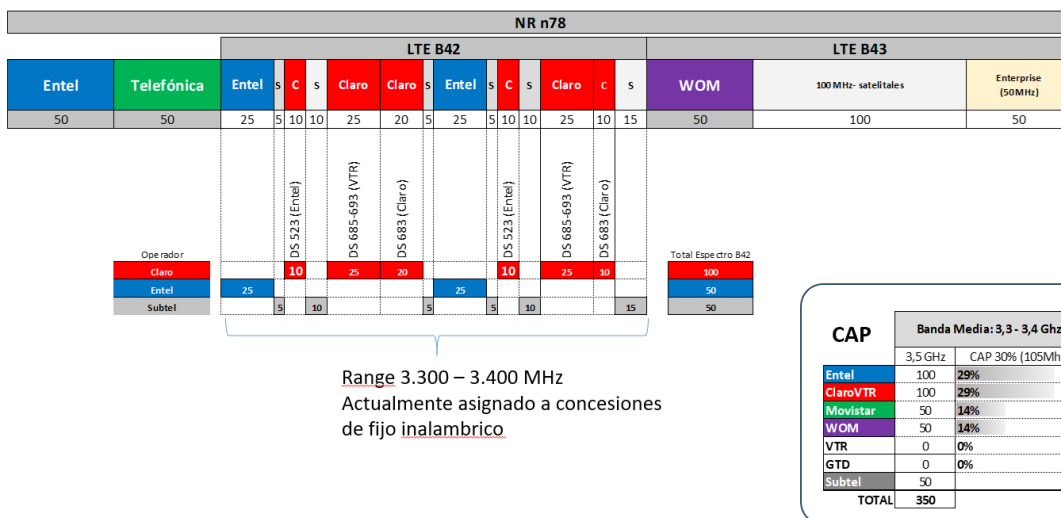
NR n78

LTE B42

LTE B43

| Entel | Telefónica | Entel | S | C | S | Claro | Claro | S | Entel | S | C | S | Claro | C | S | WOM | 100 MHz- satelitales | Enterprise (50MHz) |
|---|---|---|---|---|---|---|---|---|---|---|---|---|---|---|---|---|---|---|
| 50 | 50 | 25 | 5 | 10 | 10 | 25 | 20 | 5 | 25 | 5 | 10 | 10 | 25 | 10 | 15 | 50 | 100 | 50 |

DS 523 (Entel)
DS 685-693 (VTR)
DS 683 (Claro)
DS 523 (Entel)
DS 685-693 (VTR)
DS 683 (Claro)

Operador
Total Espectro B42

| Claro | | 10 | 25 | 20 | | 10 | 25 | 10 | | 100 |
|---|---|---|---|---|---|---|---|---|---|---|
| Entel | 25 | | | | 25 | | | | | 50 |
| Subtel | 5 | 10 | | 5 | 5 | 10 | | | 15 | 50 |

Range 3.300 – 3.400 MHz
Actualmente asignado a concesiones de fijo inalambrico

CAP

| | Banda Media: 3,3 - 3,4 Ghz | |
|---|---|---|
| | 3,5 GHz | CAP 30% (105Mh |
| Entel | 100 | 29% |
| ClaroVTR | 100 | 29% |
| Movistar | 50 | 14% |
| WOM | 50 | 14% |
| VTR | 0 | 0% |
| GTD | 0 | 0% |
| Subtel | 50 | |
| TOTAL | 350 | |